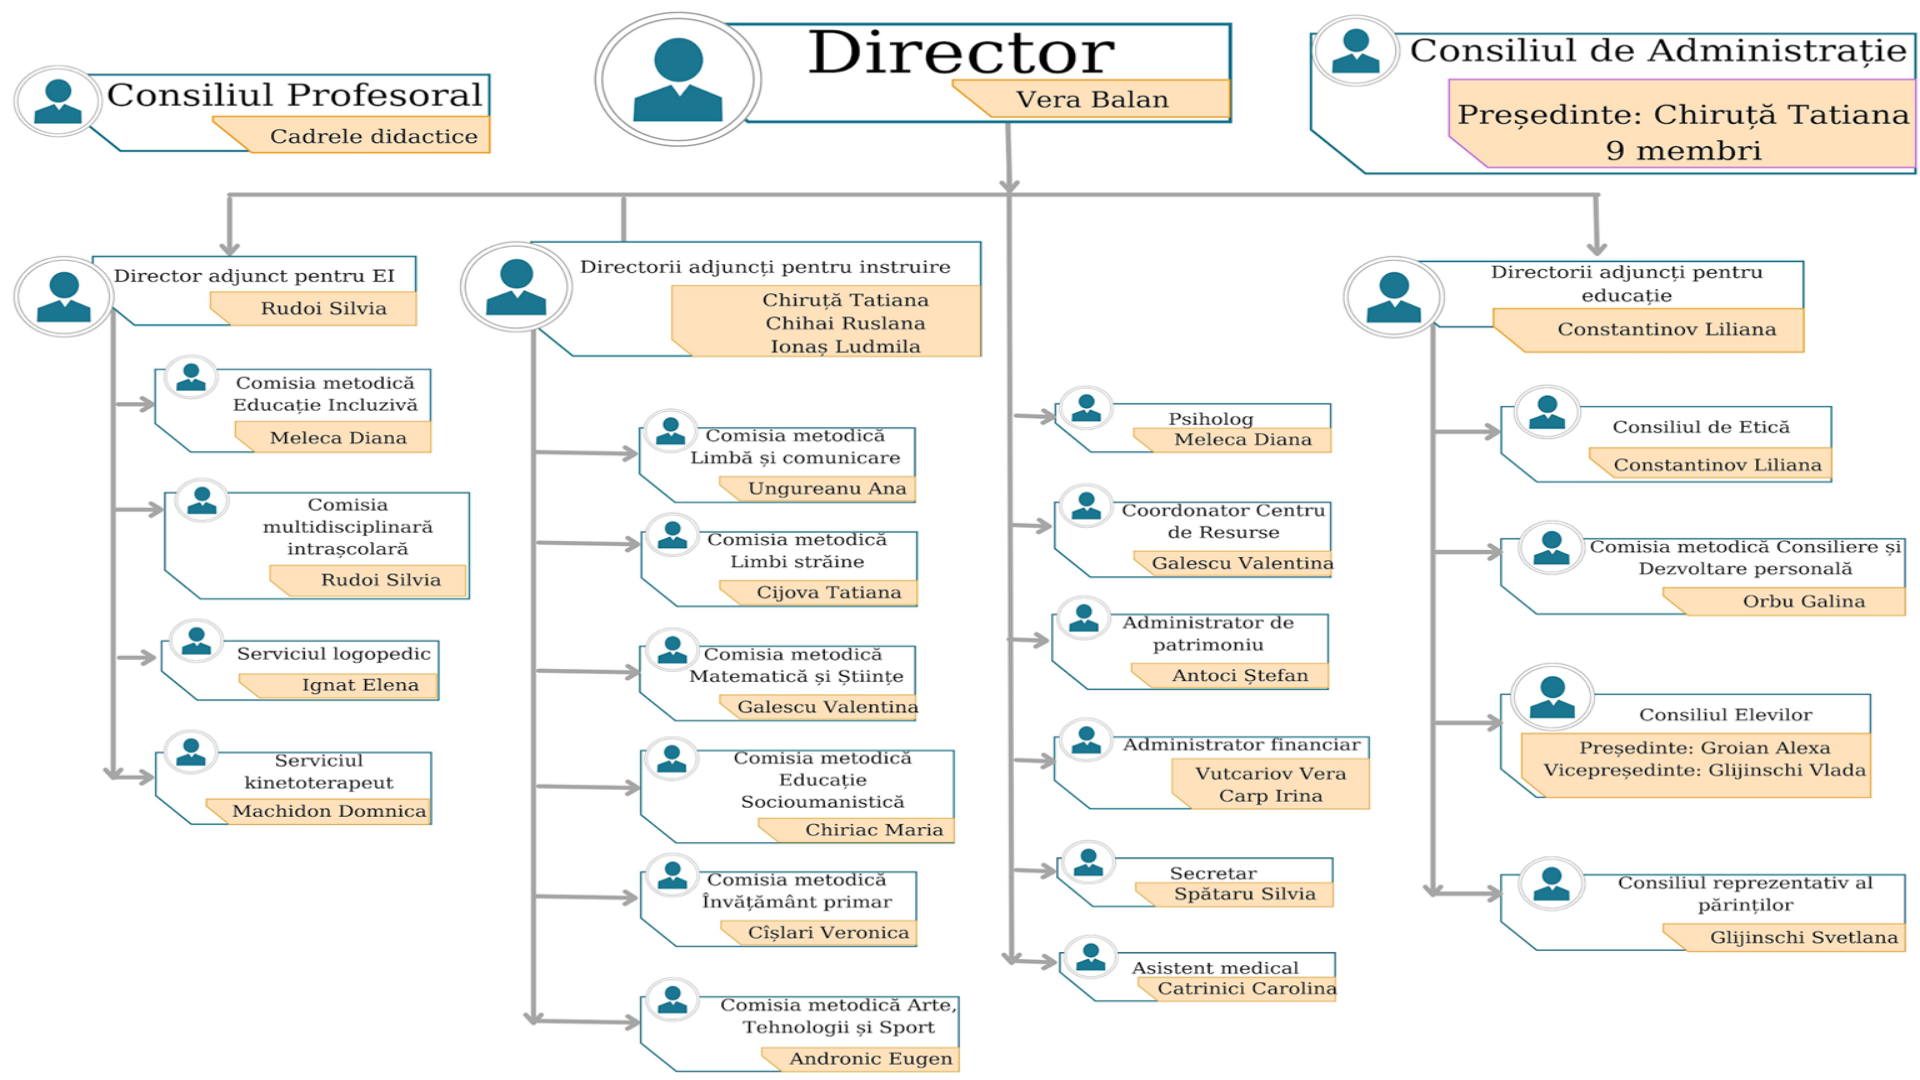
Consiliul Profesoral
Cadrele didactice

Director
Vera Balan

Consiliul de Administrație
Președinte: Chiruță Tatiana
9 membri

Director adjunct pentru EI
Rudoi Silvia

Comisia metodică Educație Incluzivă
Meleca Diana

Comisia multidisciplinară intrașcolară
Rudoi Silvia

Serviciul logopedic
Ignat Elena

Serviciul kinetoterapeut
Machidon Domnica

Directorii adjuncți pentru instruire
Chiruță Tatiana
Chihai Ruslana
Ionaș Ludmila

Comisia metodică Limbă și comunicare
Ungureanu Ana

Comisia metodică Limbi străine
Cijova Tatiana

Comisia metodică Matematică și Științe
Galescu Valentina

Comisia metodică Educație Socioumanistică
Chiriac Maria

Comisia metodică Învățământ primar
Cîșlari Veronica

Comisia metodică Arte, Tehnologii și Sport
Andronic Eugen

Psiholog
Meleca Diana

Coordonator Centru de Resurse
Galescu Valentina

Administrator de patrimoniu
Antoci Ștefan

Administrator financiar
Vutcariov Vera
Carp Irina

Secretar
Spătaru Silvia

Asistent medical
Catrinici Carolina

Directorii adjuncți pentru educație
Constantinov Liliana

Consiliul de Etică
Constantinov Liliana

Comisia metodică Consiliere și Dezvoltare personală
Orbu Galina

Consiliul Elevilor
Președinte: Groian Alexa
Vicepreședinte: Glijinschi Vlada

Consiliul reprezentativ al părinților
Glijinschi Svetlana